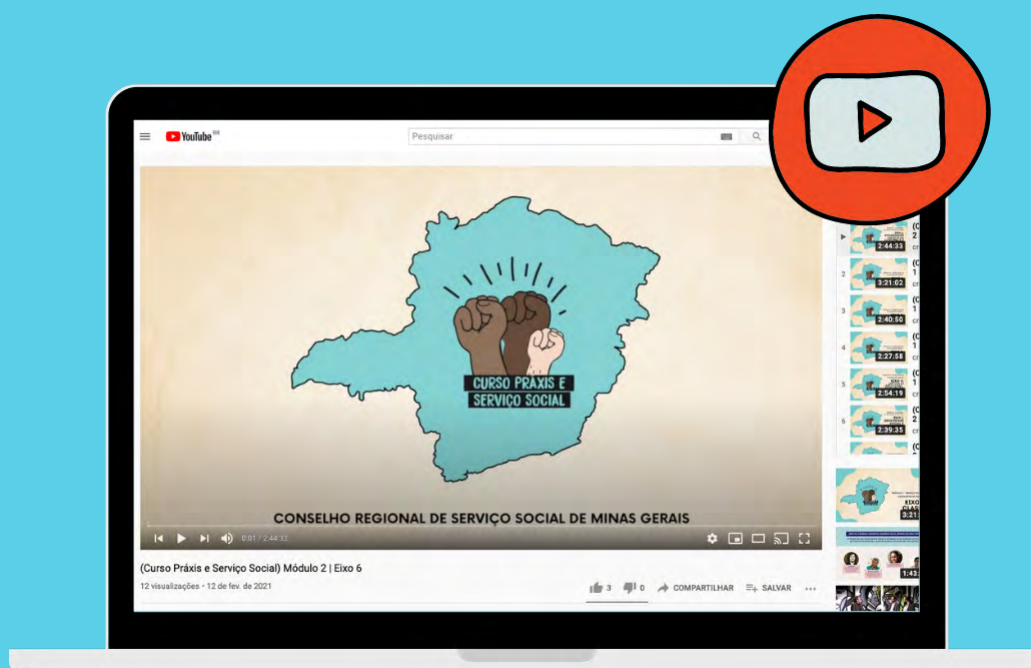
YouTube BR

Pesquisar

CURSO PRÁXIS E SERVIÇO SOCIAL

CONSELHO REGIONAL DE SERVIÇO SOCIAL DE MINAS GERAIS

0:01 / 2:44:33

(Curso Práxis e Serviço Social) Módulo 2 | Eixo 6

12 visualizações • 12 de fev. de 2021

3 0 COMPARTILHAR SALVAR

2:44:33
2 3:21:02
3 2:40:50
4 2:27:58
5 2:54:19
6 2:39:35
3:21
1:43